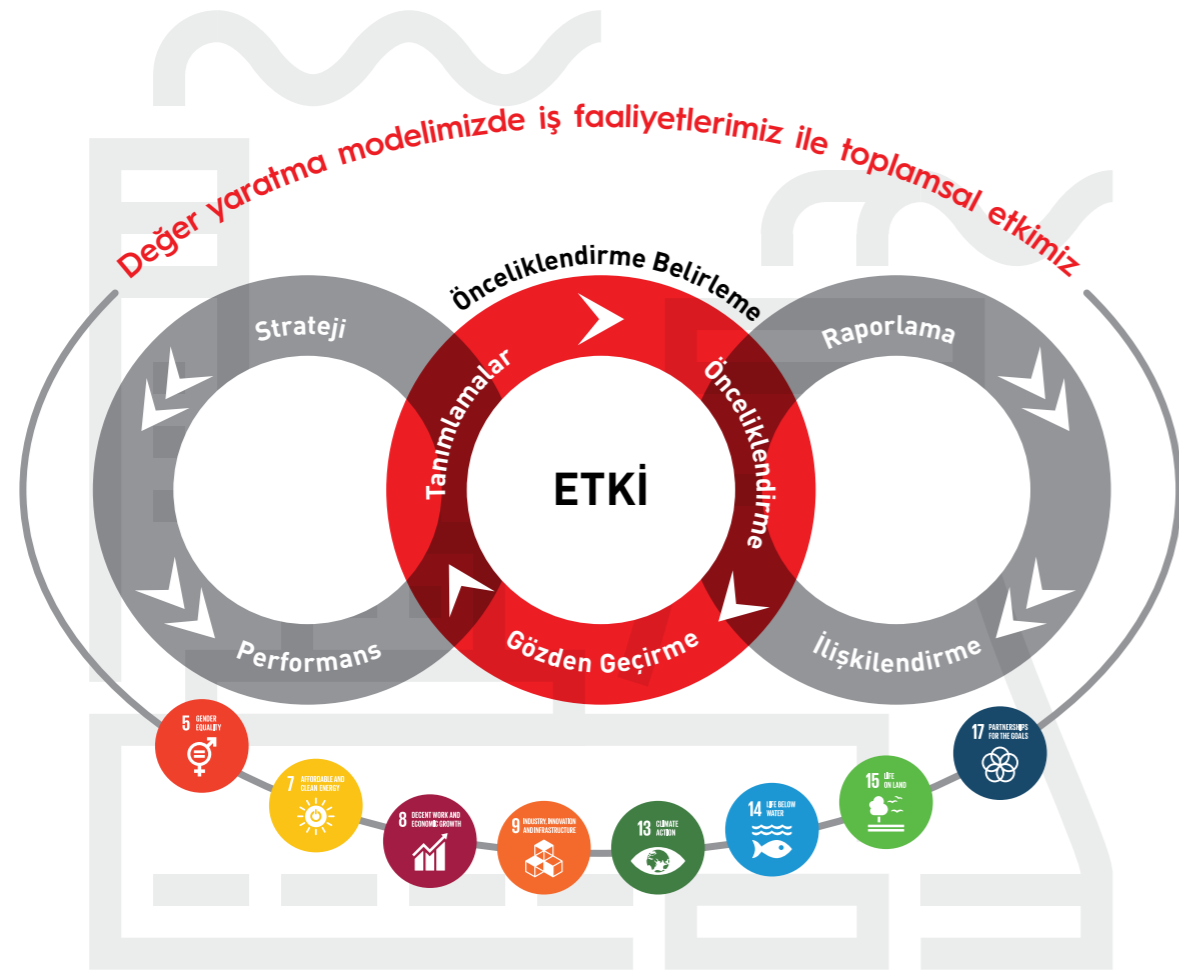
Değer yaratma modelimizde iş faaliyetlerimiz ile toplamsal etkimiz

Önceliklendirme Belirleme

Strateji

Performans

Tanımlamalar

ETKİ

Önceliklendirme

Gözden Geçirme

Raporlama

İlişkilendirme

5 GENDER EQUALITY

7 AFFORDABLE AND CLEAN ENERGY

8 DECENT WORK AND ECONOMIC GROWTH

9 INDUSTRY, INNOVATION AND INFRASTRUCTURE

13 CLIMATE ACTION

14 LIFE BELOW WATER

15 LIFE ON LAND

17 PARTNERSHIPS FOR THE GOALS